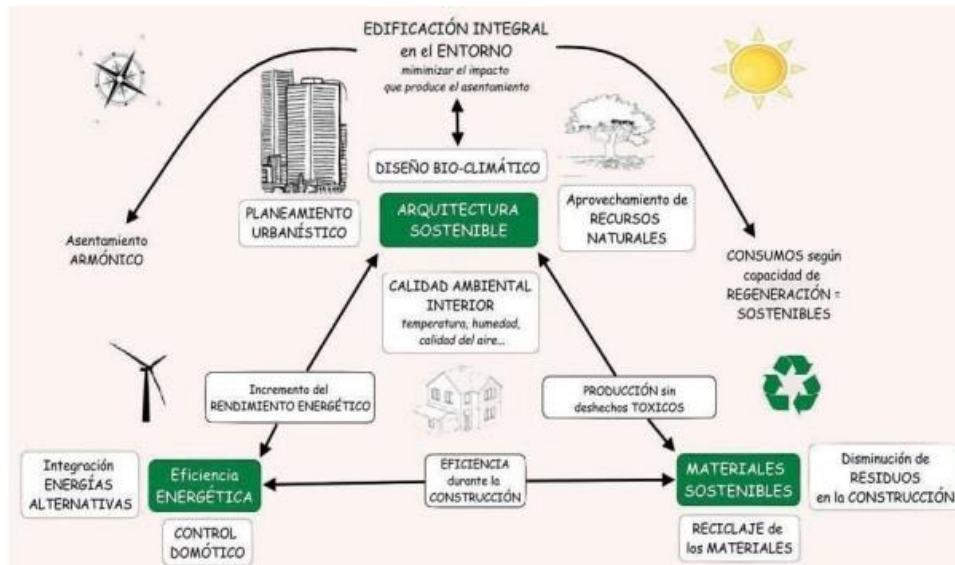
EDIFICACIÓN INTEGRAL en el ENTORNO
mimimizar el impacto que produce el asentamiento

DISEÑO BIO-CLIMÁTICO

PLANEAMIENTO URBANÍSTICO

ARQUITECTURA SOSTENIBLE

Aprovechamiento de RECURSOS NATURALES

Asentamiento ARMÓNICO

CONSUMOS según capacidad de REGENERACIÓN = SOSTENIBLES

CALIDAD AMBIENTAL INTERIOR
temperatura, humedad, calidad del aire...

Incremento del RENDIMIENTO ENERGÉTICO

PRODUCCIÓN sin deshechos TOXICOS

Integración ENERGÍAS ALTERNATIVAS

Eficiencia ENERGÉTICA

EFICIENCIA durante la CONSTRUCCIÓN

MATERIALES SOSTENIBLES

Disminución de RESIDUOS en la CONSTRUCCIÓN

CONTROL DOMÓTICO

RECICLAJE de los MATERIALES